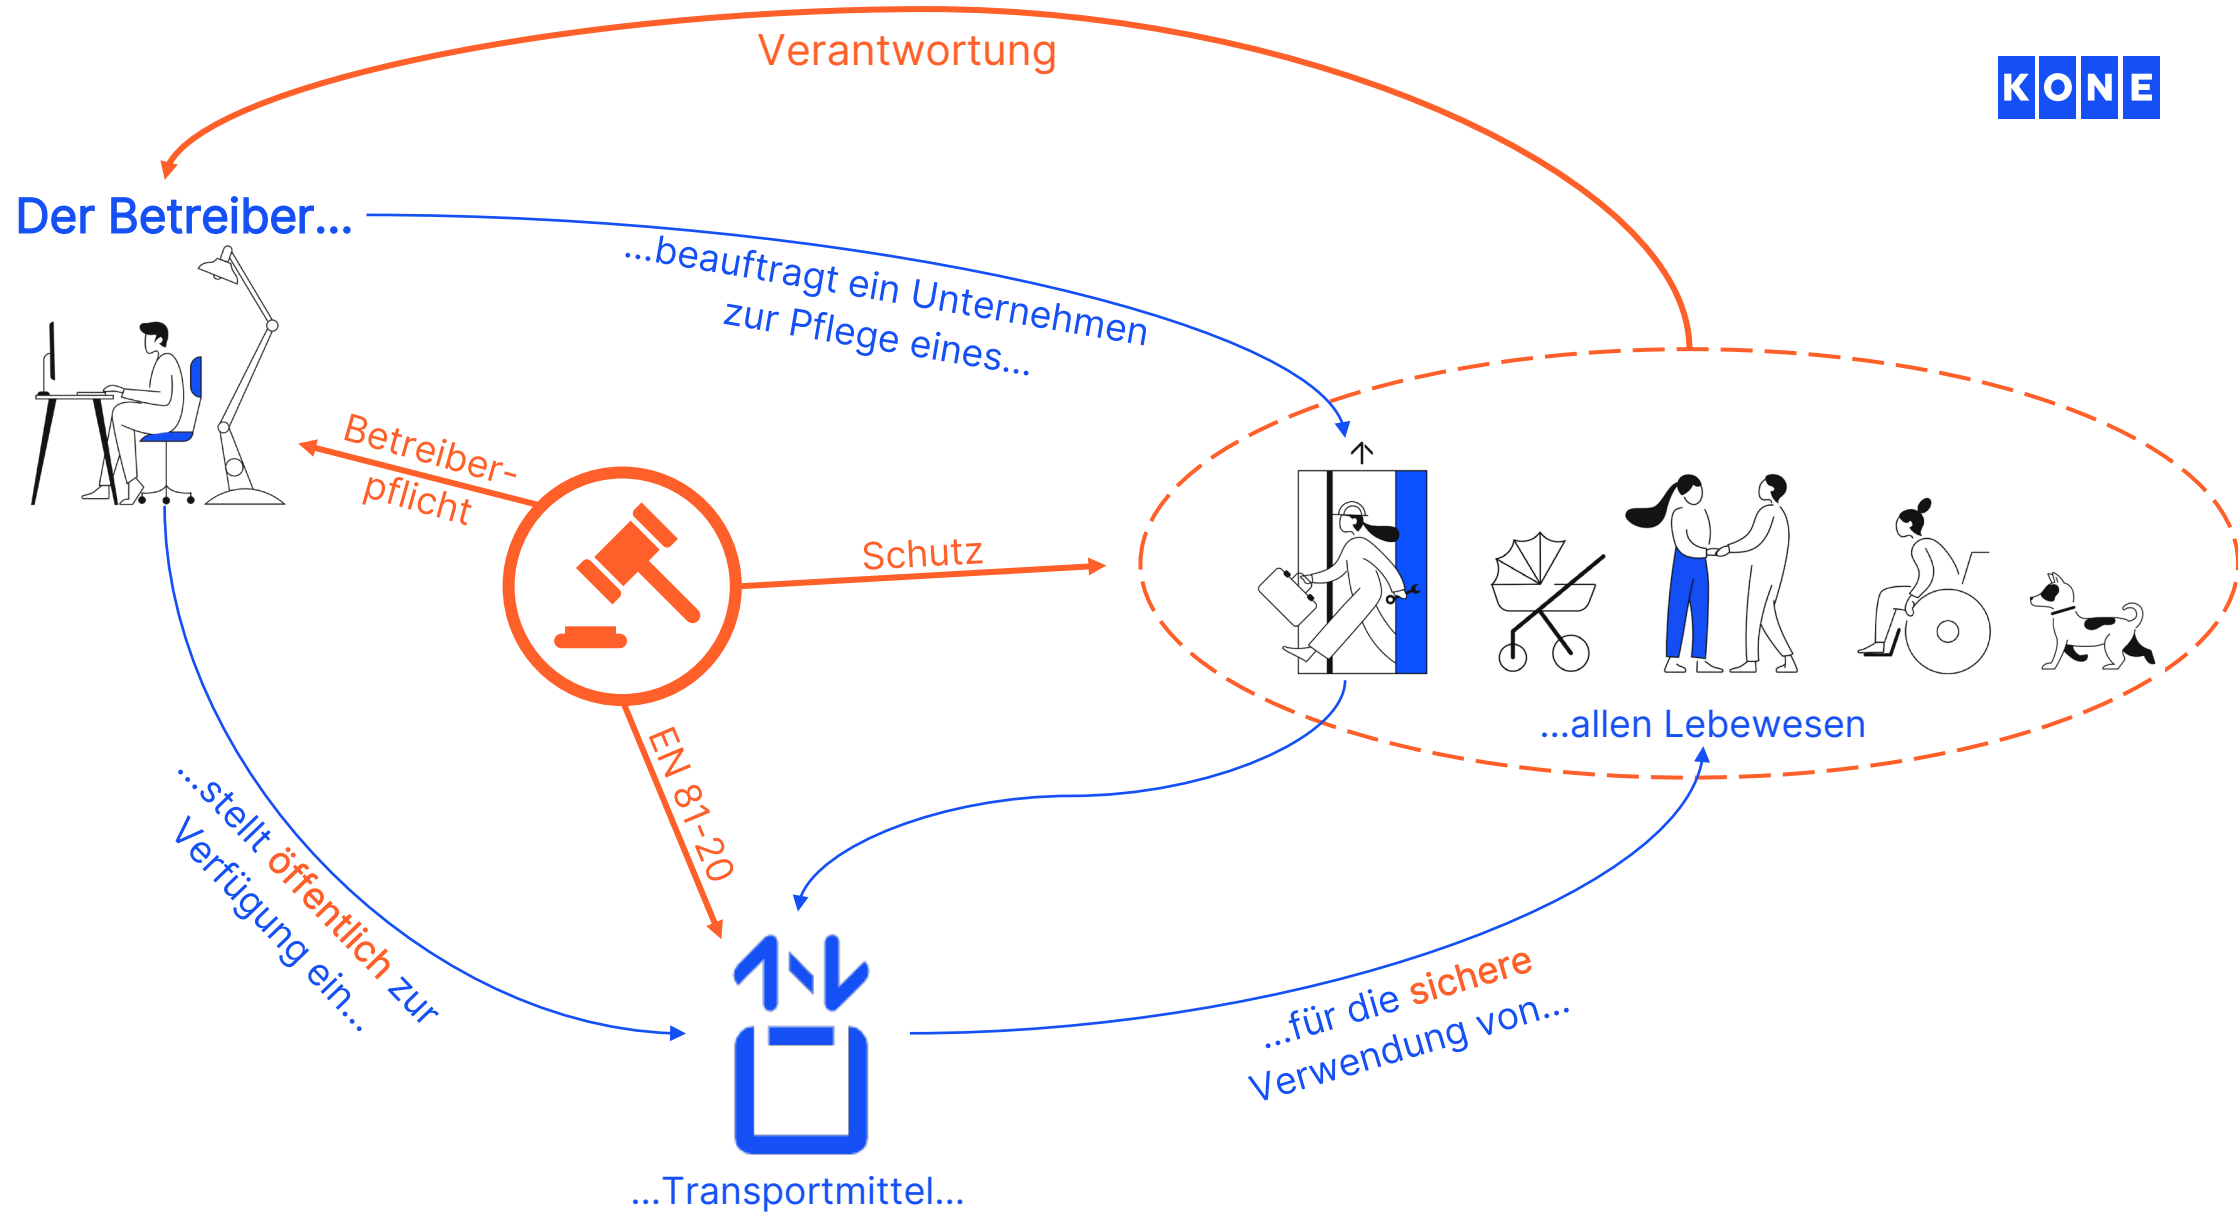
Verantwortung

KONE

Der Betreiber...

...beauftragt ein Unternehmen zur Pflege eines...

Betreiberpflicht

Schutz

...allen Lebewesen

EN 81-20

...stellt öffentlich zur Verfügung ein...

...für die sichere Verwendung von...

...Transportmittel...